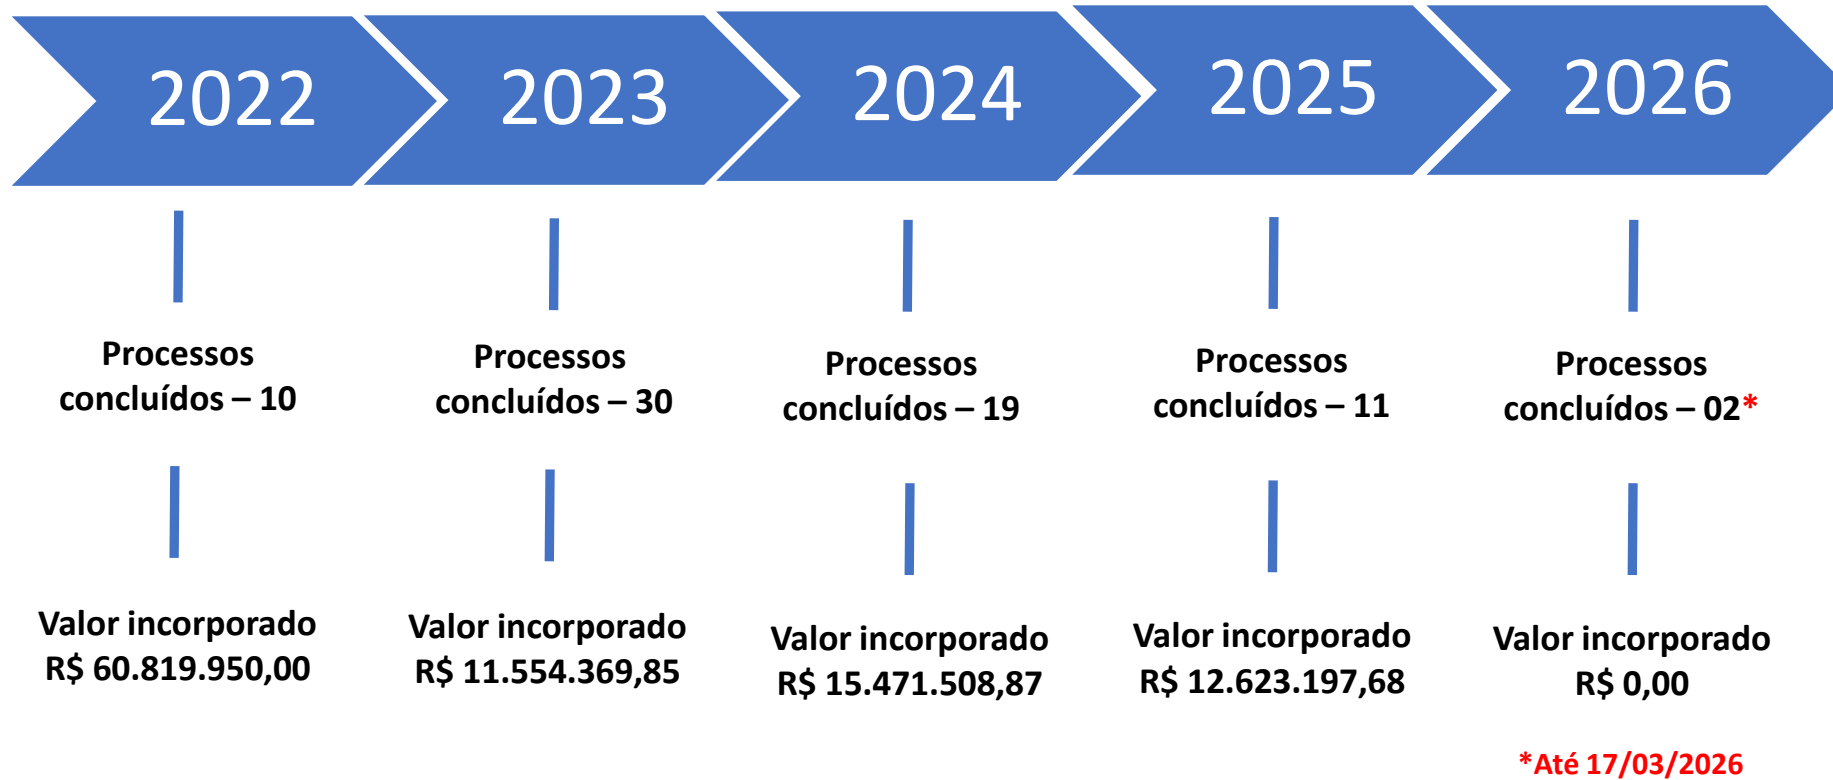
2022

2023

2024

2025

2026

Processos concluídos – 10

Valor incorporado R$ 60.819.950,00

Processos concluídos – 30

Valor incorporado R$ 11.554.369,85

Processos concluídos – 19

Valor incorporado R$ 15.471.508,87

Processos concluídos – 11

Valor incorporado R$ 12.623.197,68

Processos concluídos – 02*

Valor incorporado R$ 0,00

*Até 17/03/2026